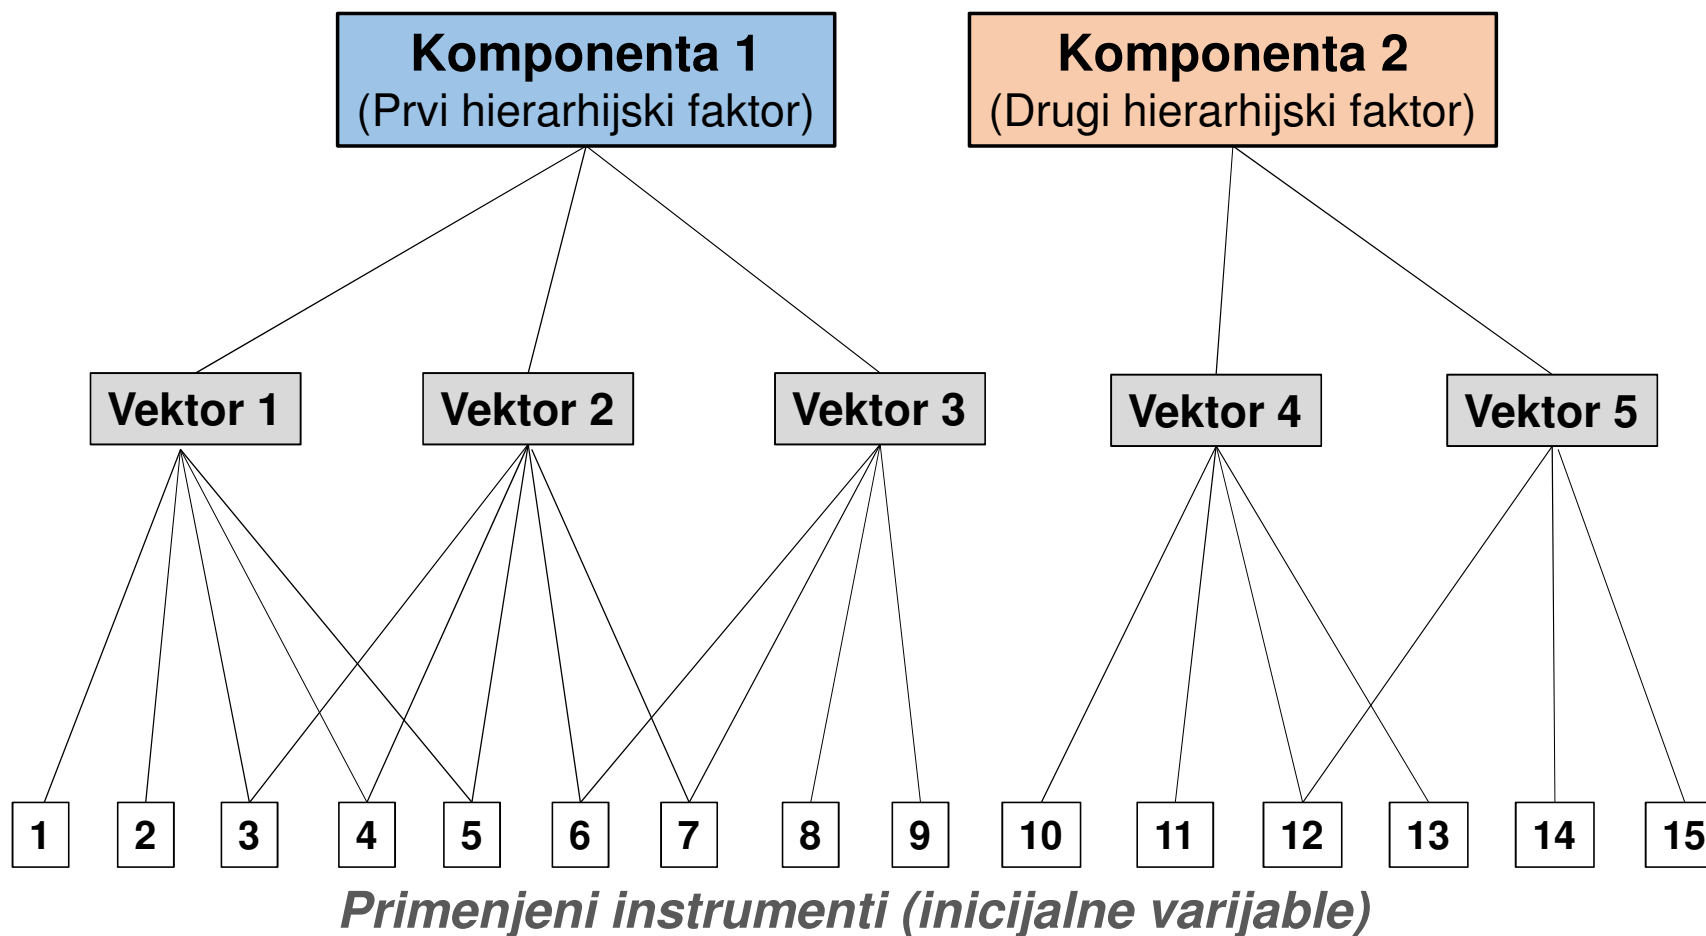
Komponenta 1
(Prvi hierarhijski faktor)

Komponenta 2
(Drugi hierarhijski faktor)

Vektor 1

Vektor 2

Vektor 3

Vektor 4

Vektor 5

1 2 3 4 5 6 7 8 9 10 11 12 13 14 15

Primenjeni instrumenti (inicijalne varijable)